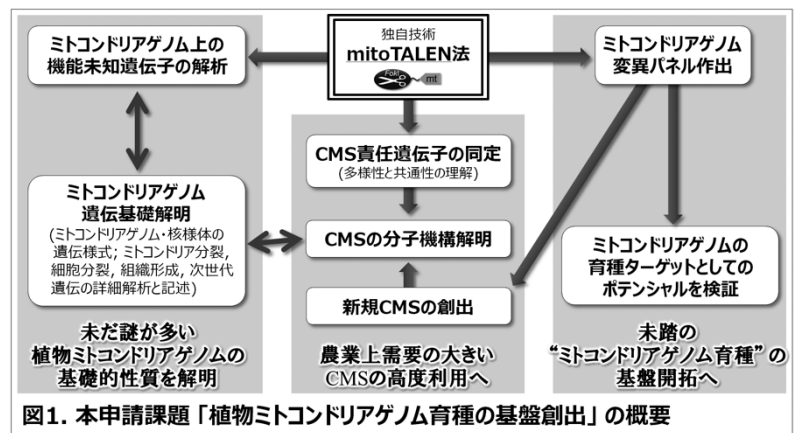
独自技術
mitoTALEN法

ミトコンドリアゲノム上の機能未知遺伝子の解析

ミトコンドリアゲノム変異パネル作出

CMS責任遺伝子の同定
(多様性と共通性の理解)

ミトコンドリアゲノム遺伝基礎解明
(ミトコンドリアゲノム・核様体の遺伝様式; ミトコンドリア分裂, 細胞分裂, 組織形成, 次世代遺伝の詳細解析と記述)

CMSの分子機構解明

ミトコンドリアゲノムの育種ターゲットとしてのポテンシャルを検証

新規CMSの創出

未だ謎が多い植物ミトコンドリアゲノムの基礎的性質を解明

農業上需要の大きいCMSの高度利用へ

未踏の"ミトコンドリアゲノム育種"の基盤開拓へ

図1. 本申請課題「植物ミトコンドリアゲノム育種の基盤創出」の概要